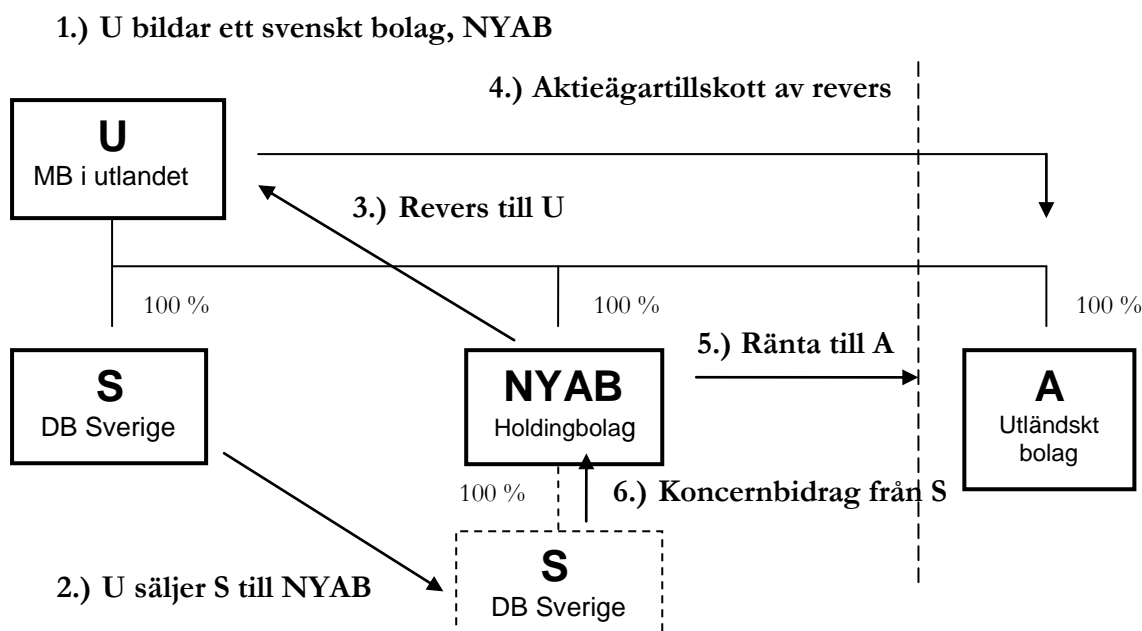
1.) U bildar ett svenskt bolag, NYAB

4.) Aktieägartillskott av revers

U
MB i utlandet

3.) Revers till U

100 %

100 %

100 %

5.) Ränta till A

S
DB Sverige

NYAB
Holdingbolag

A
Utländskt bolag

100 %

6.) Koncernbidrag från S

2.) U säljer S till NYAB

S
DB Sverige